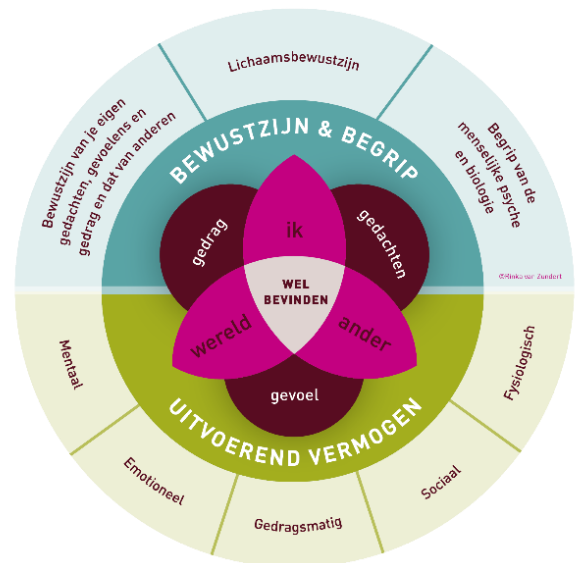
Lichaamsbewustzijn

Bewustzijn van je eigen gedachten, gevoelens en gedrag en dat van anderen

Begrip van de menselijke psyche en biologie

BEWUSTZIJN & BEGRIP

gedrag

ik

gedachten

WEL BEVINDEN

wereld

ander

gevoel

©Rinske van Zundert

UITVOEREND VERMOGEN

Mentaal

Fysiologisch

Emotioneel

Sociaal

Gedragsmatig